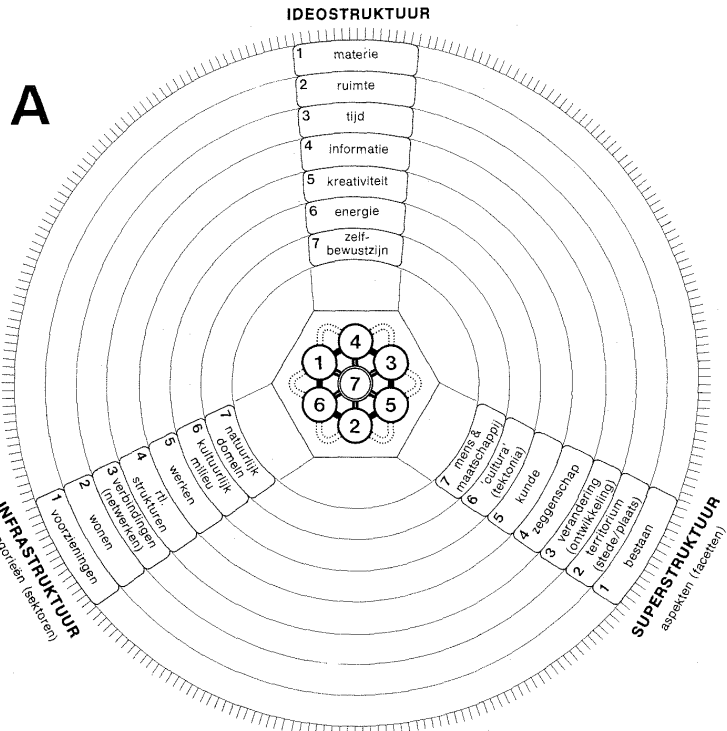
IDEOSTRUKTUUR

A

1 materie
2 ruimte
3 tijd
4 informatie
5 kreativiteit
6 energie
7 zelf-bewustzijn

4
1 7 3
6 5
2

INFRASTRUKTUUR
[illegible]gorieën (sektoren)

1 voorzieningen
2 wonen
3 verbindingen (netwerken)
4 rtl strukturen
5 werken
6 kultuurlijk milieu
7 natuurlijk domein

SUPERSTRUKTUUR
aspekten (facetten)

1 bestaan
2 territorium (stede/plaats)
3 verandering (ontwikkeling)
4 zeggenschap
5 kunde
6 'cultura' (tektonia)
7 mens & maatschappij